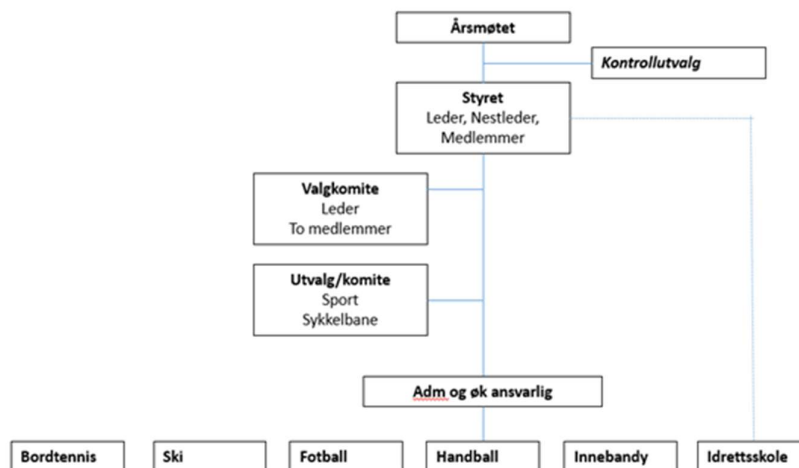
Årsmøtet

Kontrollutvalg

Styret
Leder, Nestleder, Medlemmer

Valgkomite
Leder
To medlemmer

Utvalg/komite
Sport
Sykkelbane

Adm og øk ansvarlig

Bordtennis

Ski

Fotball

Handball

Innebandy

Idrettsskole